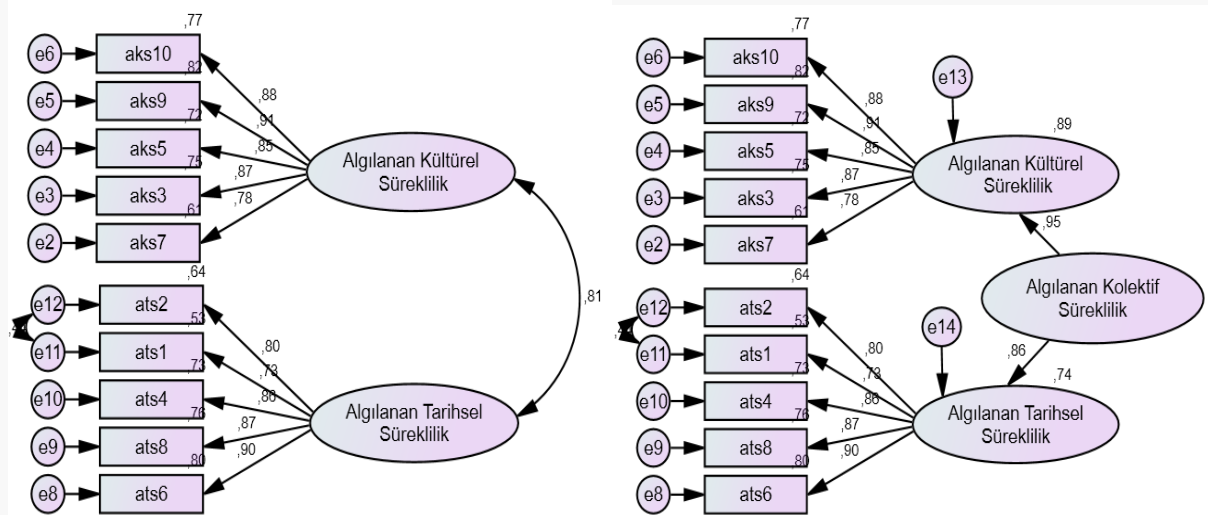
,77
e6
aks10
,82
e5
aks9
,72
e4
aks5
,75
e3
aks3
,61
e2
aks7
,88
,91
,85
,87
,78
Algılanan Kültürel Süreklilik
,64
e12
ats2
,53
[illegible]
e11
ats1
,73
e10
ats4
,76
e9
ats8
,80
e8
ats6
,80
,73
,86
,87
,90
Algılanan Tarihsel Süreklilik
,81

,77
e6
aks10
,82
e5
aks9
,72
e4
aks5
,75
e3
aks3
,61
e2
aks7
,88
,91
,85
,87
,78
e13
,89
Algılanan Kültürel Süreklilik
,95
Algılanan Kolektif Süreklilik
,64
e12
ats2
,53
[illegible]
e11
ats1
,73
e10
ats4
,76
e9
ats8
,80
e8
ats6
,80
,73
,86
,87
,90
e14
,86
,74
Algılanan Tarihsel Süreklilik